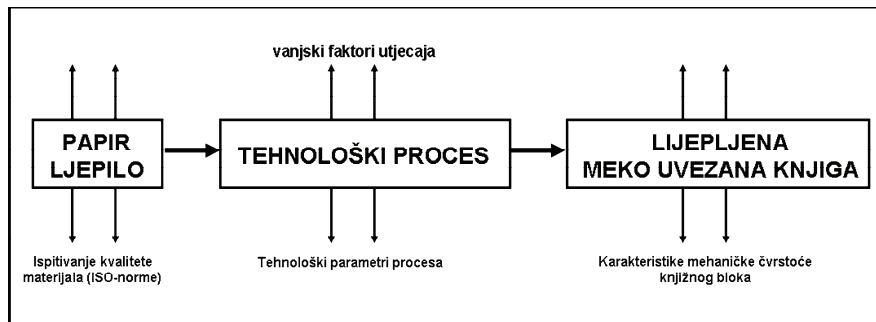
vanjski faktori utjecaja

PAPIR
LJEPILO

TEHNOLOŠKI PROCES

LIJEPLJENA
MEKO UVEZANA KNJIGA

Ispitivanje kvalitete materijala (ISO-norme)

Tehnološki parametri procesa

Karakteristike mehaničke čvrstoće knjižnog bloka